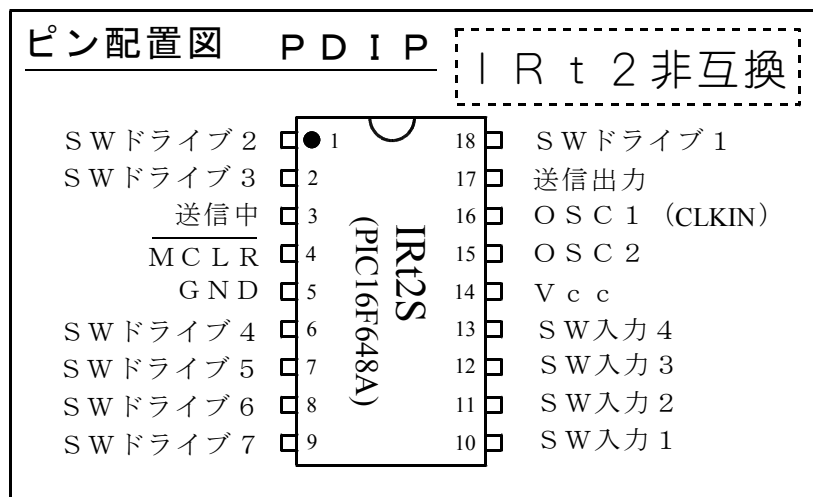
ピン配置図　ＰＤＩＰ

ＩＲｔ２非互換

ＳＷドライブ２ 1
ＳＷドライブ３ 2
$\overline{送信中}$ 3
$\overline{ＭＣＬＲ}$ 4
ＧＮＤ 5
ＳＷドライブ４ 6
ＳＷドライブ５ 7
ＳＷドライブ６ 8
ＳＷドライブ７ 9

IRt2S
(PIC16F648A)

18 ＳＷドライブ１
17 送信出力
16 ＯＳＣ１（CLKIN）
15 ＯＳＣ２
14 Ｖｃｃ
13 ＳＷ入力４
12 ＳＷ入力３
11 ＳＷ入力２
10 ＳＷ入力１